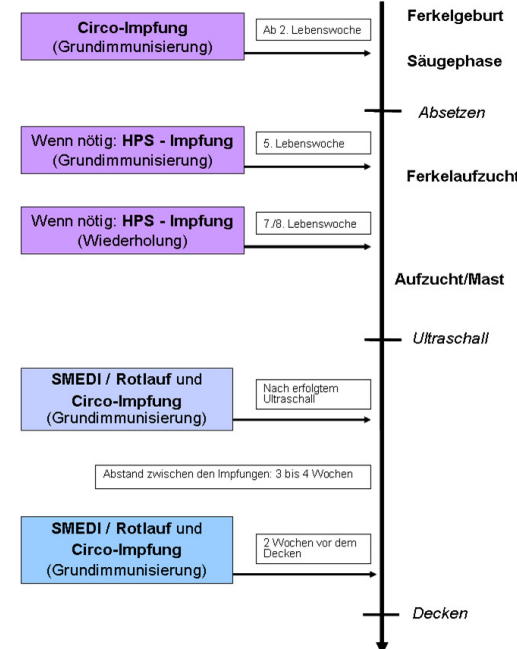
Circo-Impfung
(Grundimmunisierung)

Ab 2. Lebenswoche

Ferkelgeburt

Säugephase

Absetzen

Wenn nötig: HPS - Impfung
(Grundimmunisierung)

5. Lebenswoche

Ferkelaufzucht

Wenn nötig: HPS - Impfung
(Wiederholung)

7./8. Lebenswoche

Aufzucht/Mast

Ultraschall

SMEDI / Rotlauf und
Circo-Impfung
(Grundimmunisierung)

Nach erfolgtem Ultraschall

Abstand zwischen den Impfungen: 3 bis 4 Wochen

SMEDI / Rotlauf und
Circo-Impfung
(Grundimmunisierung)

2 Wochen vor dem Decken

Decken